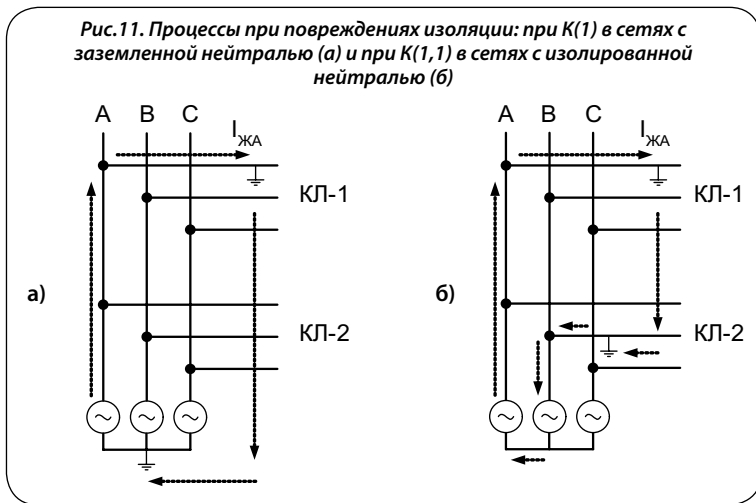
Рис.11. Процессы при повреждениях изоляции: при К(1) в сетях с заземленной нейтралью (а) и при К(1,1) в сетях с изолированной нейтралью (б)

A B C $I_{ЖА}$

КЛ-1

а)

КЛ-2

A B C $I_{ЖА}$

КЛ-1

б)

КЛ-2